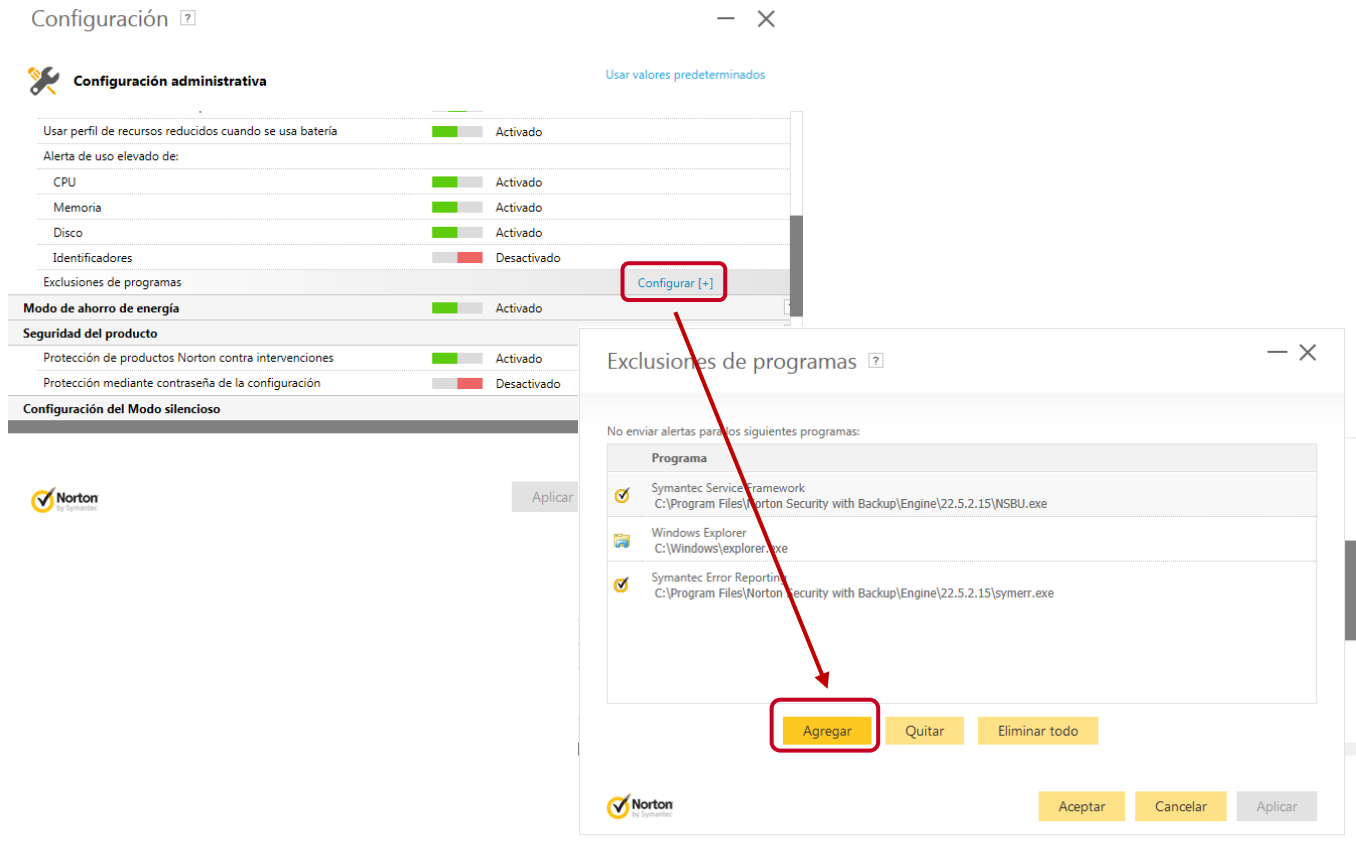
Configuración ?

Configuración administrativa

Usar valores predeterminados

Usar perfil de recursos reducidos cuando se usa batería Activado
Alerta de uso elevado de:
CPU Activado
Memoria Activado
Disco Activado
Identificadores Desactivado
Exclusiones de programas Configurar [+]
Modo de ahorro de energía Activado
Seguridad del producto
Protección de productos Norton contra intervenciones Activado
Protección mediante contraseña de la configuración Desactivado
Configuración del Modo silencioso

Norton by Symantec

Aplicar

Exclusiones de programas ?

No enviar alertas para los siguientes programas:

| Programa |
|---|
| Symantec Service Framework C:\Program Files\Norton Security with Backup\Engine\22.5.2.15\NSBU.exe |
| Windows Explorer C:\Windows\explorer.exe |
| Symantec Error Reporting C:\Program Files\Norton Security with Backup\Engine\22.5.2.15\symerr.exe |

Agregar Quitar Eliminar todo

Norton by Symantec

Aceptar Cancelar Aplicar